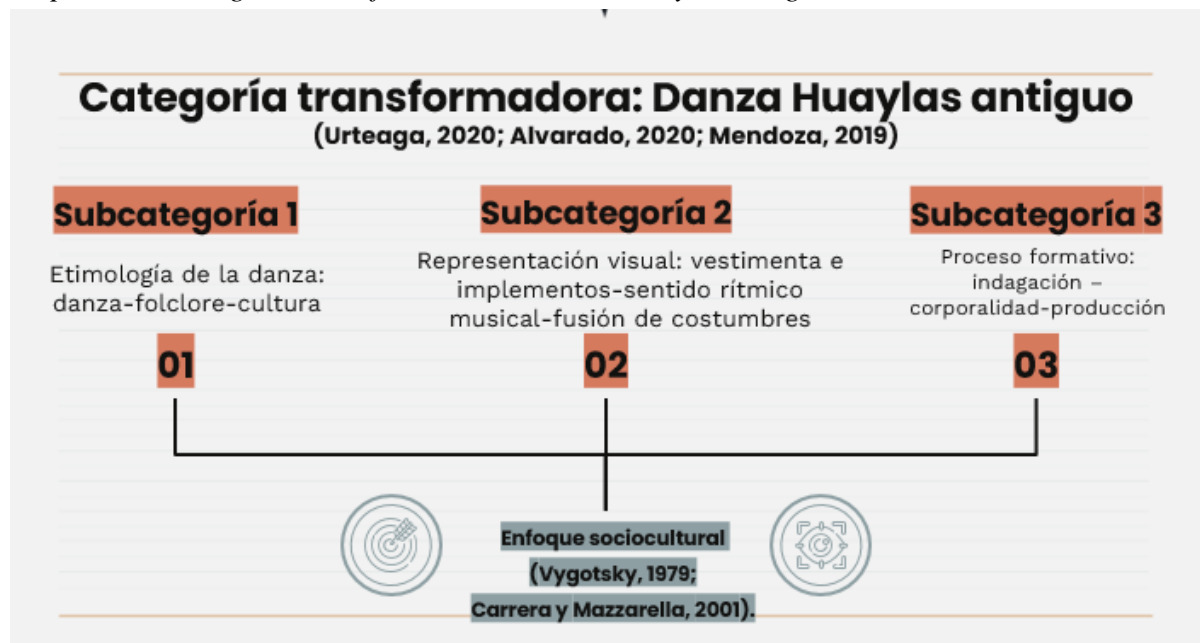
Categoría transformadora: Danza Huaylas antiguo
(Urteaga, 2020; Alvarado, 2020; Mendoza, 2019)

Subcategoría 1
Etimología de la danza: danza-folclore-cultura
01

Subcategoría 2
Representación visual: vestimenta e implementos-sentido rítmico musical-fusión de costumbres
02

Subcategoría 3
Proceso formativo: indagación – corporalidad-producción
03

Enfoque sociocultural
(Vygotsky, 1979;
Carrera y Mazzarella, 2001).